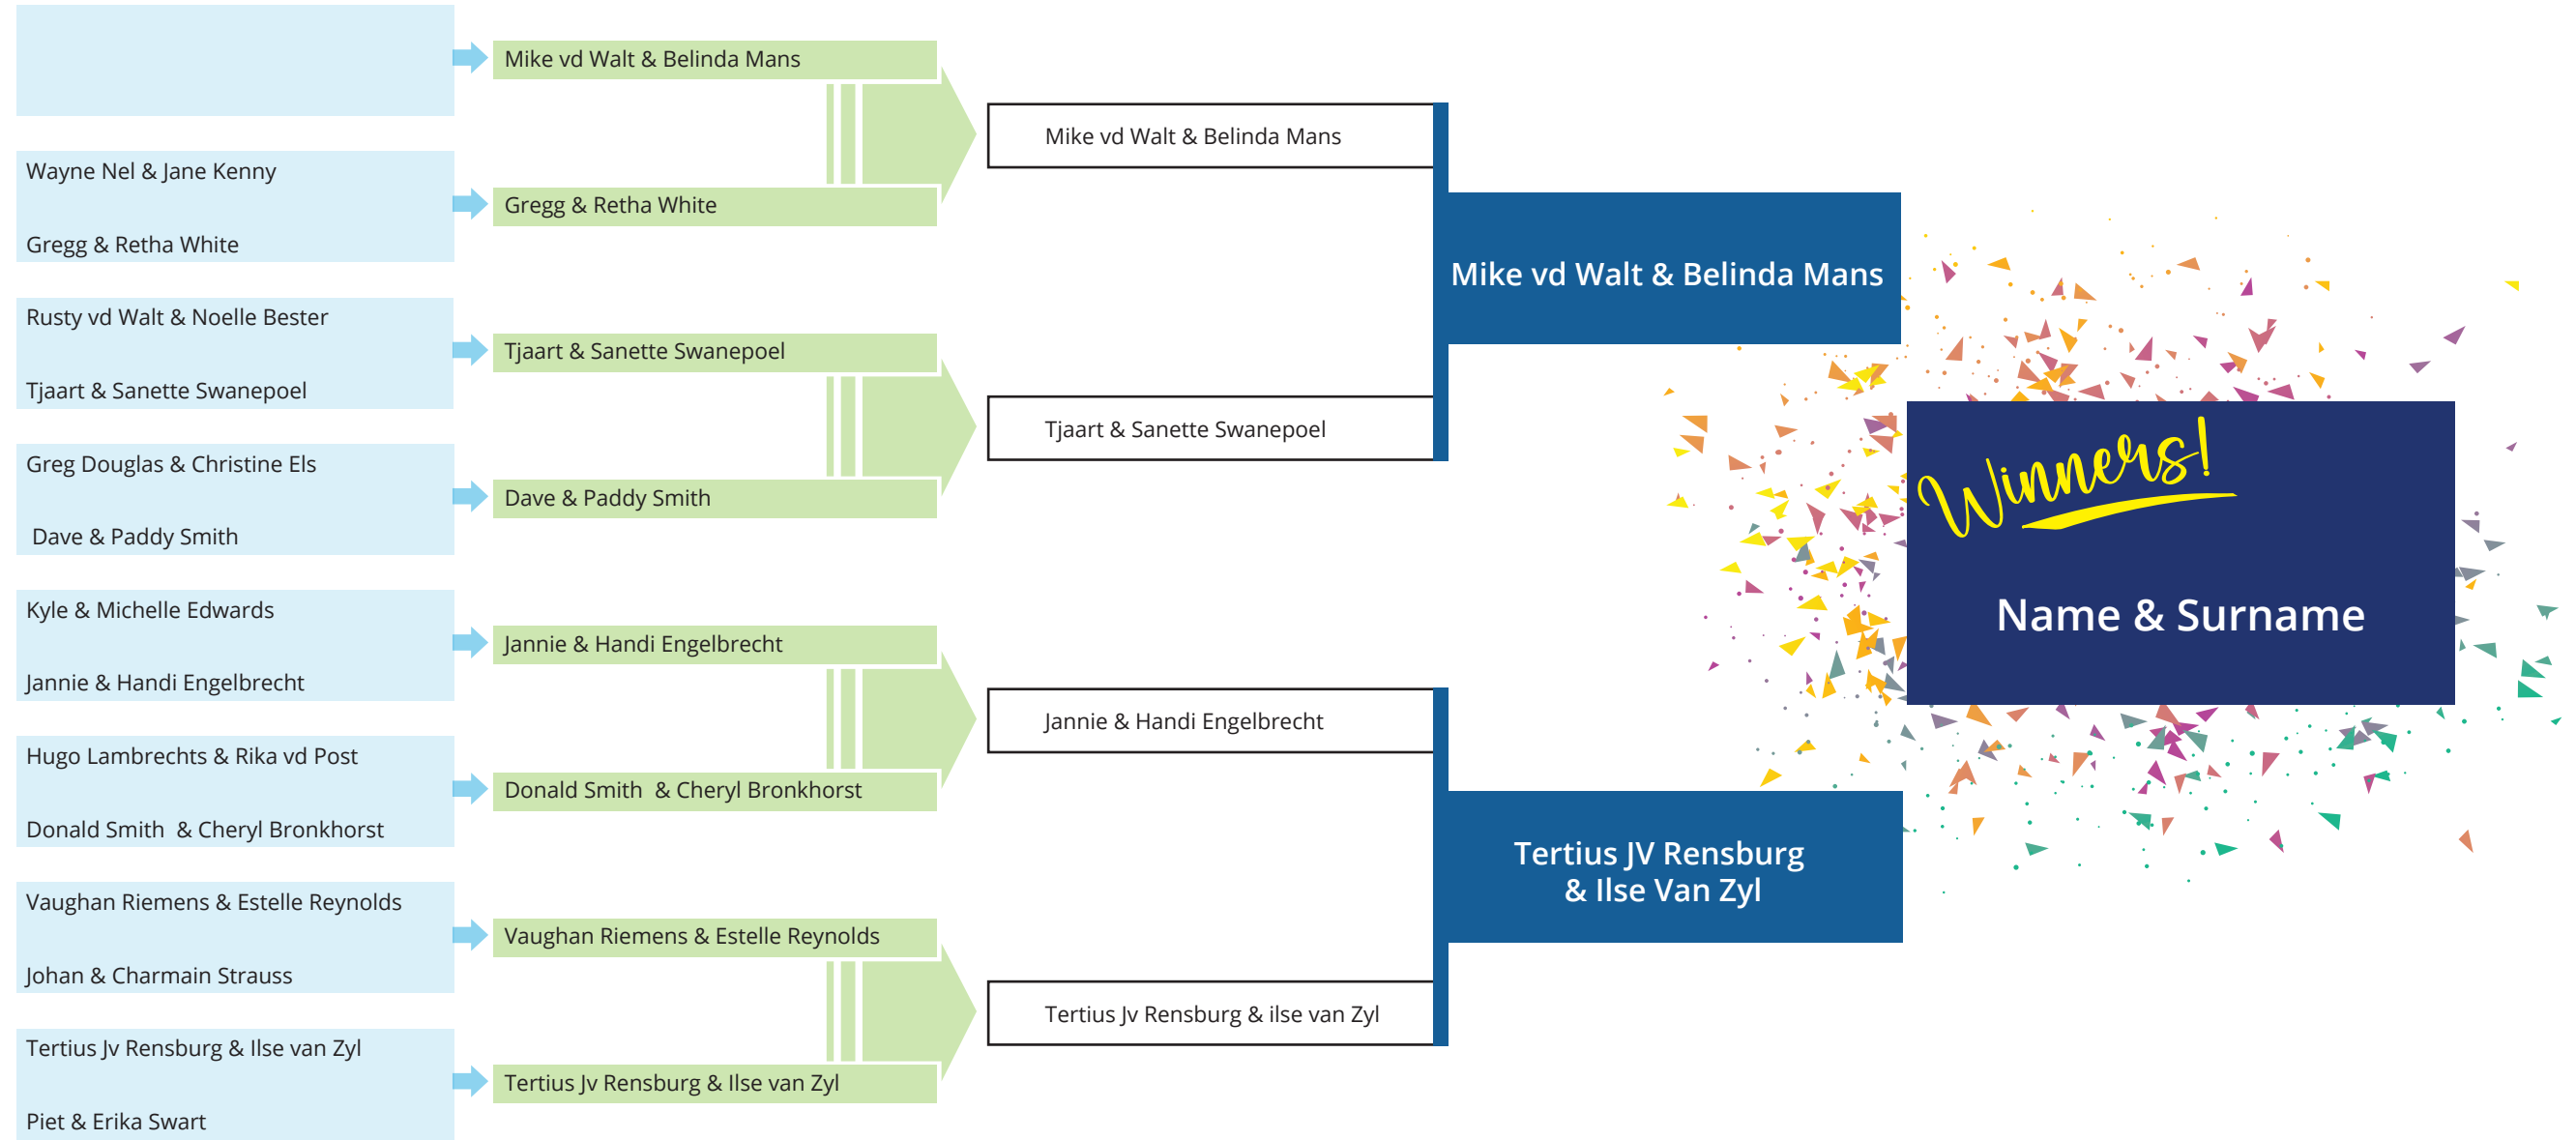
Mike vd Walt & Belinda Mans

Wayne Nel & Jane Kenny

Gregg & Retha White

Gregg & Retha White

Rusty vd Walt & Noelle Bester

Tjaart & Sanette Swanepoel

Tjaart & Sanette Swanepoel

Greg Douglas & Christine Els

Dave & Paddy Smith

Dave & Paddy Smith

Kyle & Michelle Edwards

Jannie & Handi Engelbrecht

Jannie & Handi Engelbrecht

Hugo Lambrechts & Rika vd Post

Donald Smith & Cheryl Bronkhorst

Donald Smith & Cheryl Bronkhorst

Vaughan Riemens & Estelle Reynolds

Vaughan Riemens & Estelle Reynolds

Johan & Charmain Strauss

Tertius Jv Rensburg & Ilse van Zyl

Tertius Jv Rensburg & Ilse van Zyl

Piet & Erika Swart

Mike vd Walt & Belinda Mans

Tjaart & Sanette Swanepoel

Jannie & Handi Engelbrecht

Tertius Jv Rensburg & ilse van Zyl

Mike vd Walt & Belinda Mans

Tertius JV Rensburg & Ilse Van Zyl

Winners!

Name & Surname